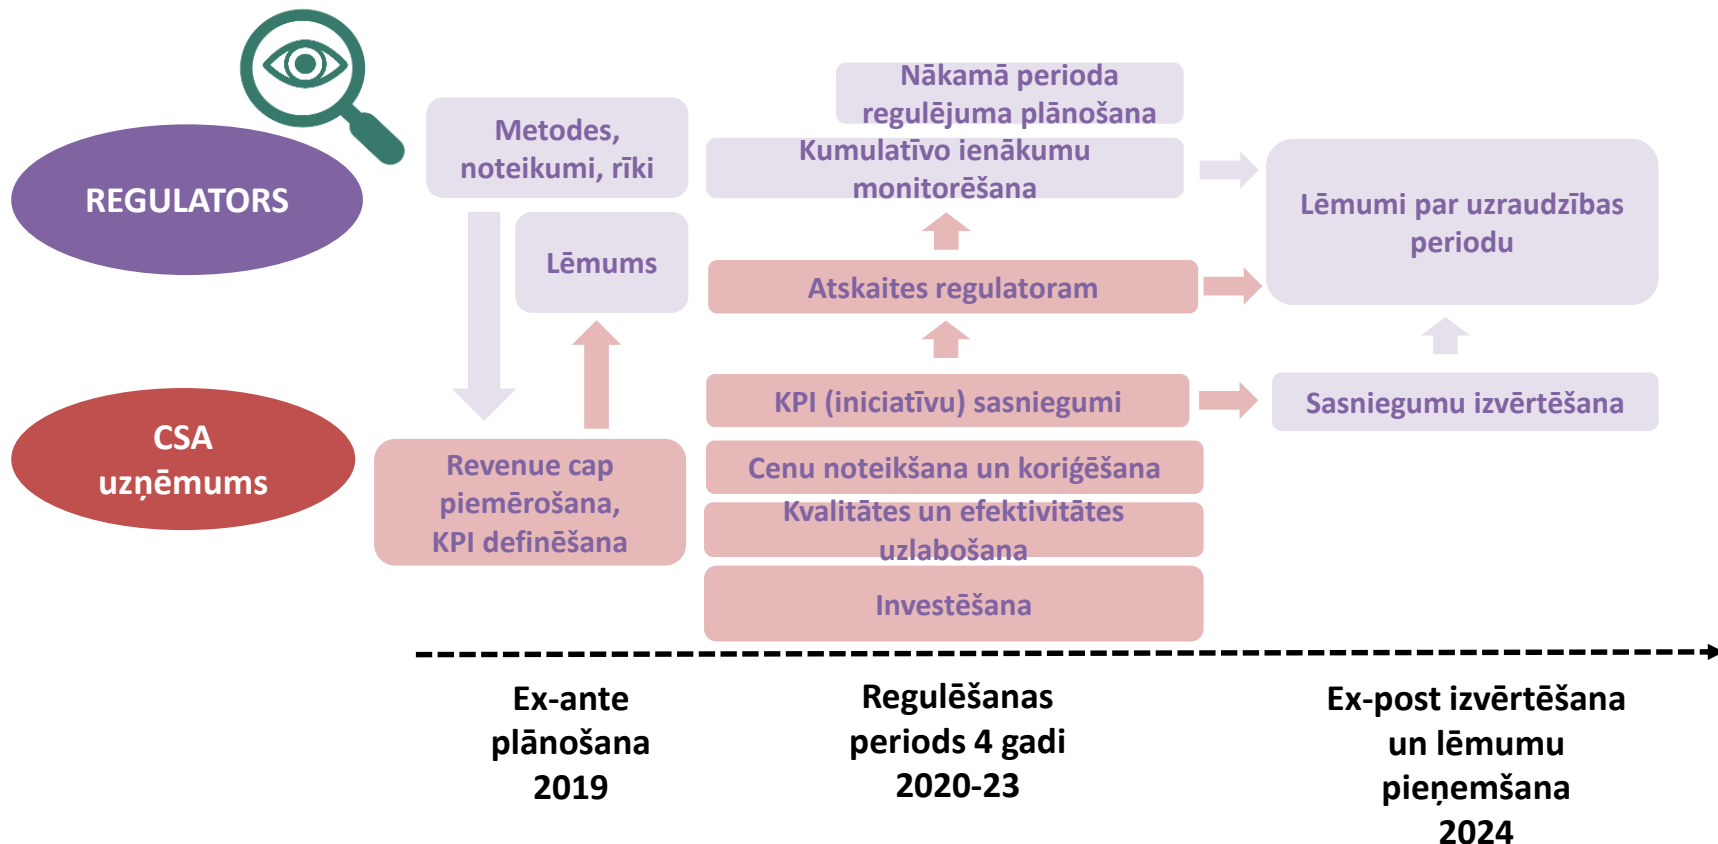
REGULATORS

CSA uzņēmums

Metodes, noteikumi, rīki

Lēmums

Revenue cap piemērošana, KPI definēšana

Nākamā perioda regulējuma plānošana

Kumulatīvo ienākumu monitorēšana

Atskaites regulatoram

KPI (iniciatīvu) sasniegumi

Cenu noteikšana un koriģēšana

Kvalitātes un efektivitātes uzlabošana

Investēšana

Lēmumi par uzraudzības periodu

Sasniegumu izvērtēšana

Ex-ante plānošana 2019

Regulēšanas periods 4 gadi 2020-23

Ex-post izvērtēšana un lēmumu pieņemšana 2024